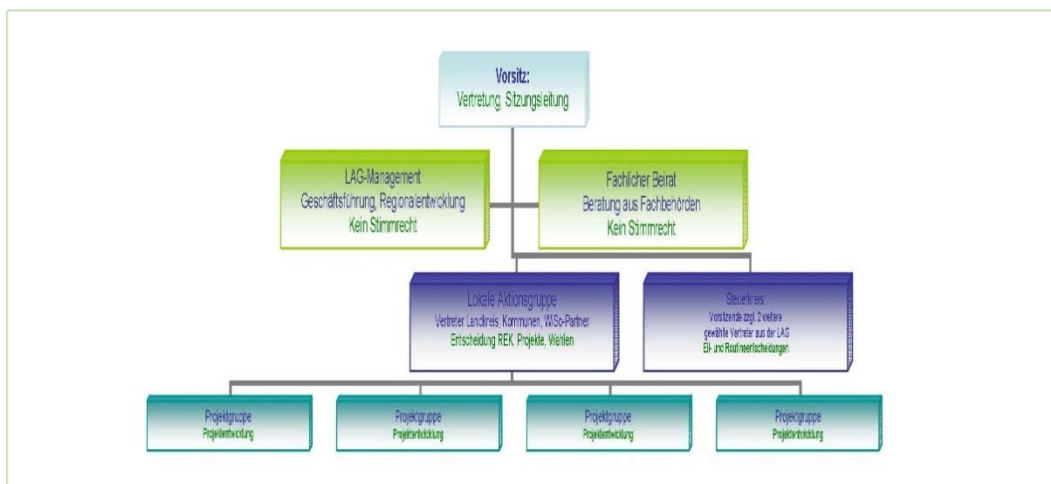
Vorsitz:
Vertretung, Sitzungsleitung

LAG-Management
Geschäftsführung, Regionalentwicklung
Kein Stimmrecht

Fachlicher Beirat
Beratung aus Fachbehörden
Kein Stimmrecht

Lokale Aktionsgruppe
Vertreter Landkreis, Kommunen, WiSo-Partner
Entscheidung REK, Projekte, Wahlen

Steuerkreis:
Vorsitzende zzgl. 2 weitere gewählte Vertreter aus der LAG
Eil- und Routineentscheidungen

Projektgruppe
Projektentwicklung

Projektgruppe
Projektentwicklung

Projektgruppe
Projektentwicklung

Projektgruppe
Projektentwicklung